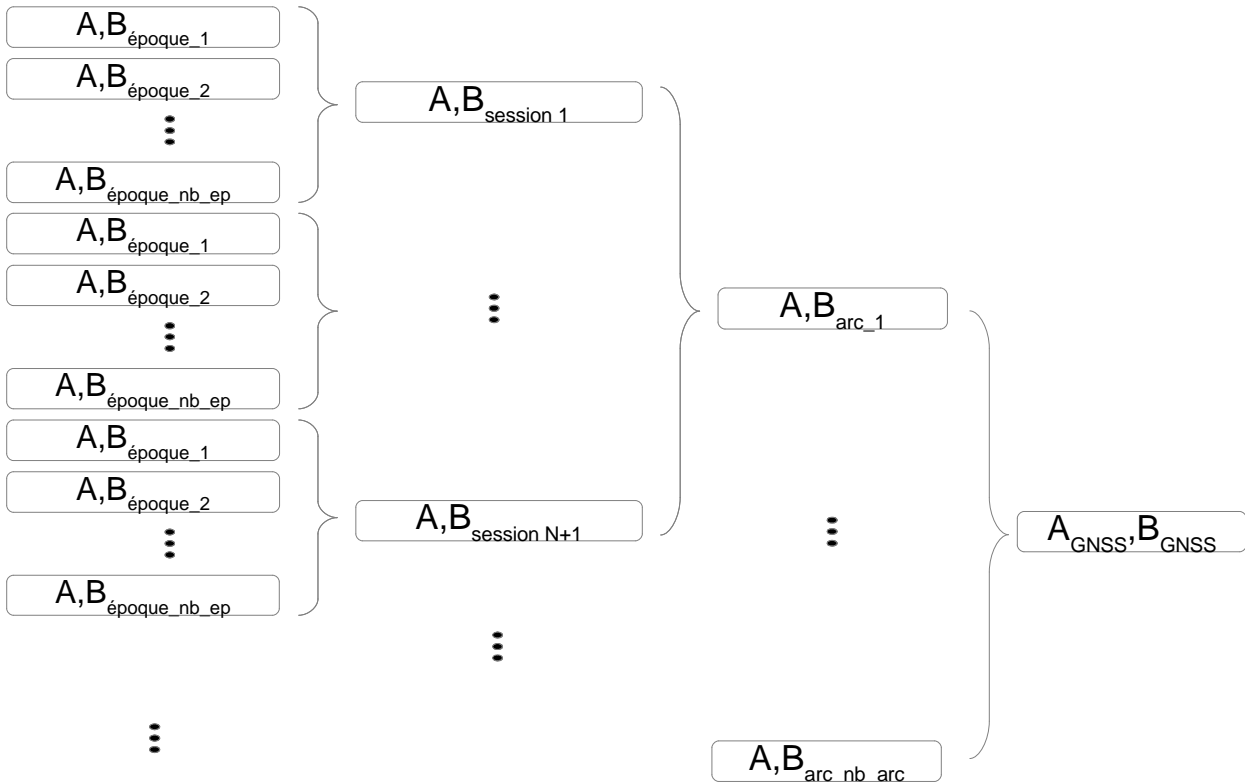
A,B$_{\text{époque\_1}}$

A,B$_{\text{époque\_2}}$

⋮

A,B$_{\text{époque\_nb\_ep}}$

A,B$_{\text{époque\_1}}$

A,B$_{\text{époque\_2}}$

⋮

A,B$_{\text{époque\_nb\_ep}}$

A,B$_{\text{époque\_1}}$

A,B$_{\text{époque\_2}}$

⋮

A,B$_{\text{époque\_nb\_ep}}$

⋮

A,B$_{\text{session 1}}$

⋮

A,B$_{\text{session N+1}}$

⋮

A,B$_{\text{arc\_1}}$

⋮

A,B$_{\text{arc\_nb\_arc}}$

A$_{\text{GNSS}}$,B$_{\text{GNSS}}$